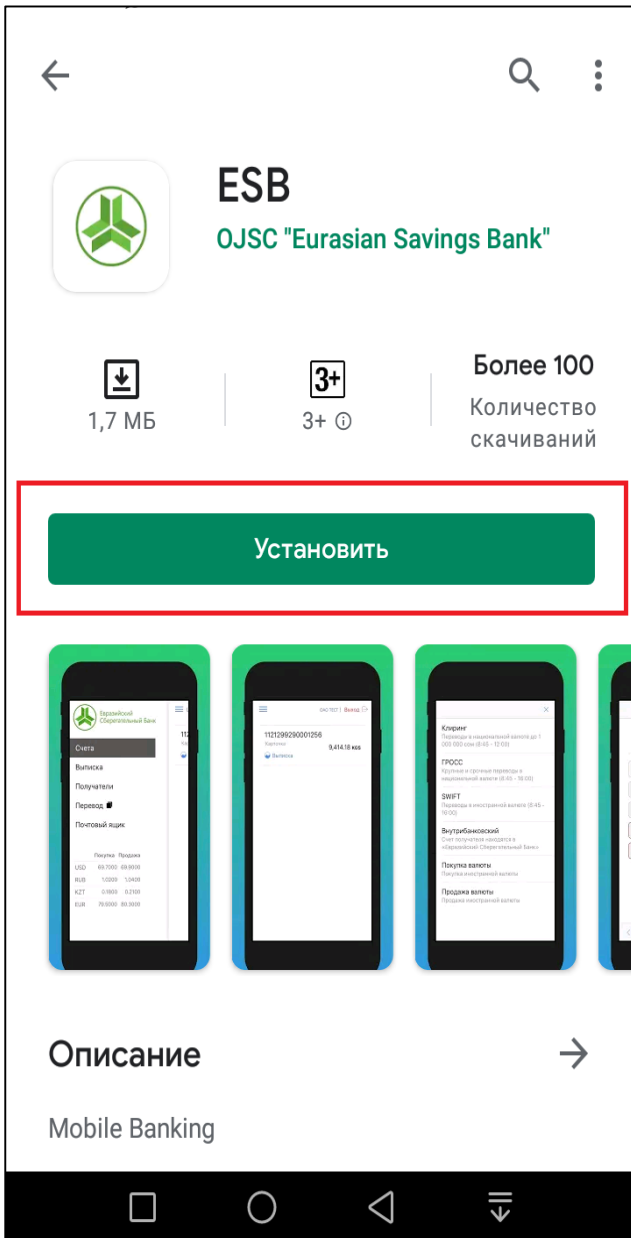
ESB

OJSC "Eurasian Savings Bank"

1,7 МБ

3+

3+ ⓘ

Более 100

Количество скачиваний

Установить

Евразийский Сберегательный Банк

Счета

Выписка

Получатели

Перевод

Почтовый ящик

| | Покупка | Продажа |
|---|---|---|
| USD | 69.7000 | 69.9000 |
| RUB | 1.0200 | 1.0400 |
| KZT | 0.1800 | 0.2100 |
| EUR | 78.5000 | 80.5000 |

ОАО ТЕСТ | Выход

1121299290001256

Карточка

9,414.18 кгз

Выписка

Клиринг

Переводы в национальной валюте до 1 000 000 сом (8:45 - 12:00)

ГРОСС

Крупные и срочные переводы в национальной валюте (8:45 - 16:00)

SWIFT

Переводы в иностранной валюте (8:45 - 16:00)

Внутрибанковский

Счет получателя находится в «Евразийский Сберегательный Банк»

Покупка валюты

Покупка иностранной валюты

Продажа валюты

Продажа иностранной валюты

Описание

Mobile Banking